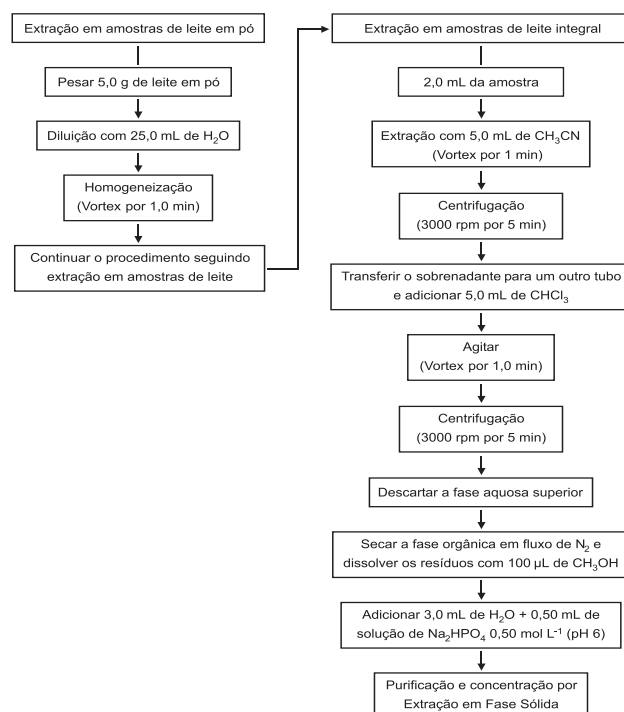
Extração em amostras de leite em pó

Pesar 5,0 g de leite em pó

Diluição com 25,0 mL de $H_2O$

Homogeneização (Vortex por 1,0 min)

Continuar o procedimento seguindo extração em amostras de leite

Extração em amostras de leite integral

2,0 mL da amostra

Extração com 5,0 mL de $CH_3CN$ (Vortex por 1 min)

Centrifugação (3000 rpm por 5 min)

Transferir o sobrenadante para um outro tubo e adicionar 5,0 mL de $CHCl_3$

Agitar (Vortex por 1,0 min)

Centrifugação (3000 rpm por 5 min)

Descartar a fase aquosa superior

Secar a fase orgânica em fluxo de $N_2$ e dissolver os resíduos com 100 µL de $CH_3OH$

Adicionar 3,0 mL de $H_2O$ + 0,50 mL de solução de $Na_2HPO_4$ 0,50 mol $L^{-1}$ (pH 6)

Purificação e concentração por Extração em Fase Sólida